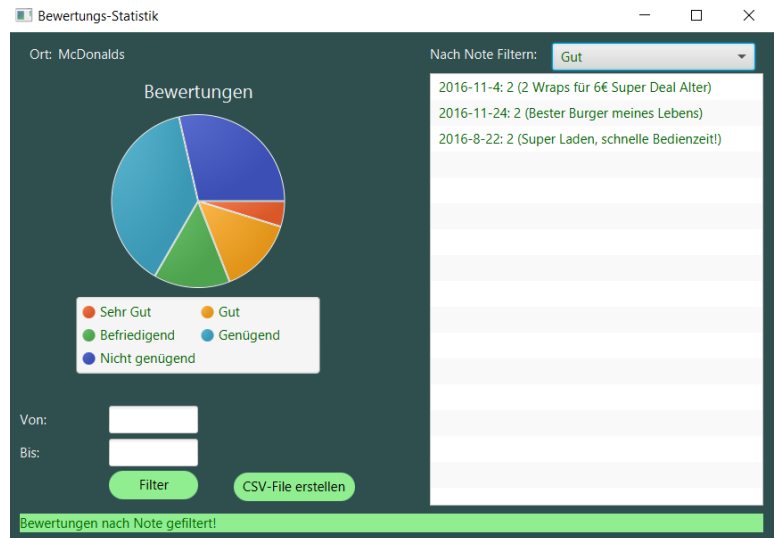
Bewertungs-Statistik

Ort: McDonalds

Bewertungen

Sehr Gut
Gut
Befriedigend
Genügend
Nicht genügend

Von:
Bis:

Filter

CSV-File erstellen

Nach Note Filtern: Gut

2016-11-4: 2 (2 Wraps für 6€ Super Deal Alter)
2016-11-24: 2 (Bester Burger meines Lebens)
2016-8-22: 2 (Super Laden, schnelle Bedienzeit!)

Bewertungen nach Note gefiltert!